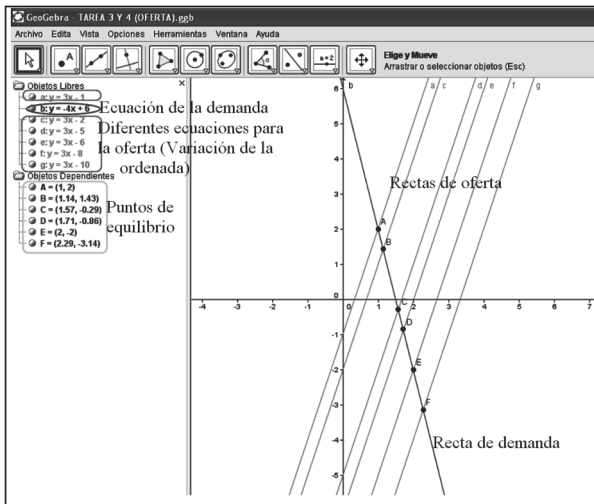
GeoGebra - TAREA 3 Y 4 (OFERTA).ggb

Archivo Edita Vista Opciones Herramientas Ventana Ayuda

Elige y Mueve
Arrastrar o seleccionar objetos (Esc)

Objetos Libres
a: y = 3x - 1
b: y = -4x + 6
c: y = 3x - 2
d: y = 3x - 5
e: y = 3x - 6
f: y = 3x - 8
g: y = 3x - 10

Objetos Dependientes
A = (1, 2)
B = (1.14, 1.43)
C = (1.57, -0.29)
D = (1.71, -0.86)
E = (2, -2)
F = (2.29, -3.14)

Ecuación de la demanda
Diferentes ecuaciones para la oferta (Variación de la ordenada)
Puntos de equilibrio
Rectas de oferta
Recta de demanda

b a c d e f g
A B C D E F
-4 -3 -2 -1 0 1 2 3 4 5 6 7
6 5 4 3 2 1 -1 -2 -3 -4 -5